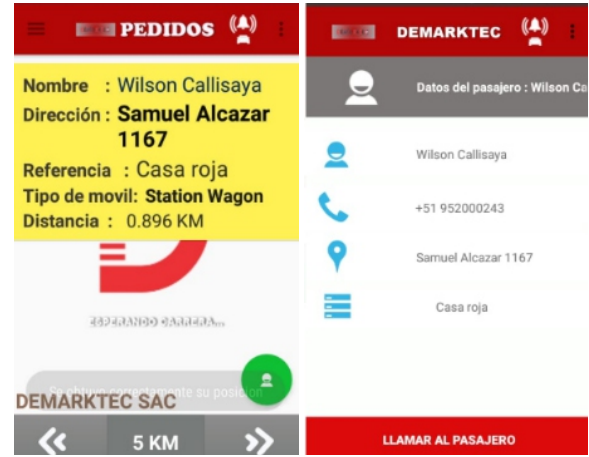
PEDIDOS

Nombre : Wilson Callisaya
Dirección : Samuel Alcazar 1167
Referencia : Casa roja
Tipo de movil: Station Wagon
Distancia : 0.896 KM

ESPERANDO CARRERA...

Se obtuvo correctamente su posición

DEMARKTEC SAC

5 KM

DEMARKTEC

Datos del pasajero : Wilson Ca

Wilson Callisaya

+51 952000243

Samuel Alcazar 1167

Casa roja

LLAMAR AL PASAJERO